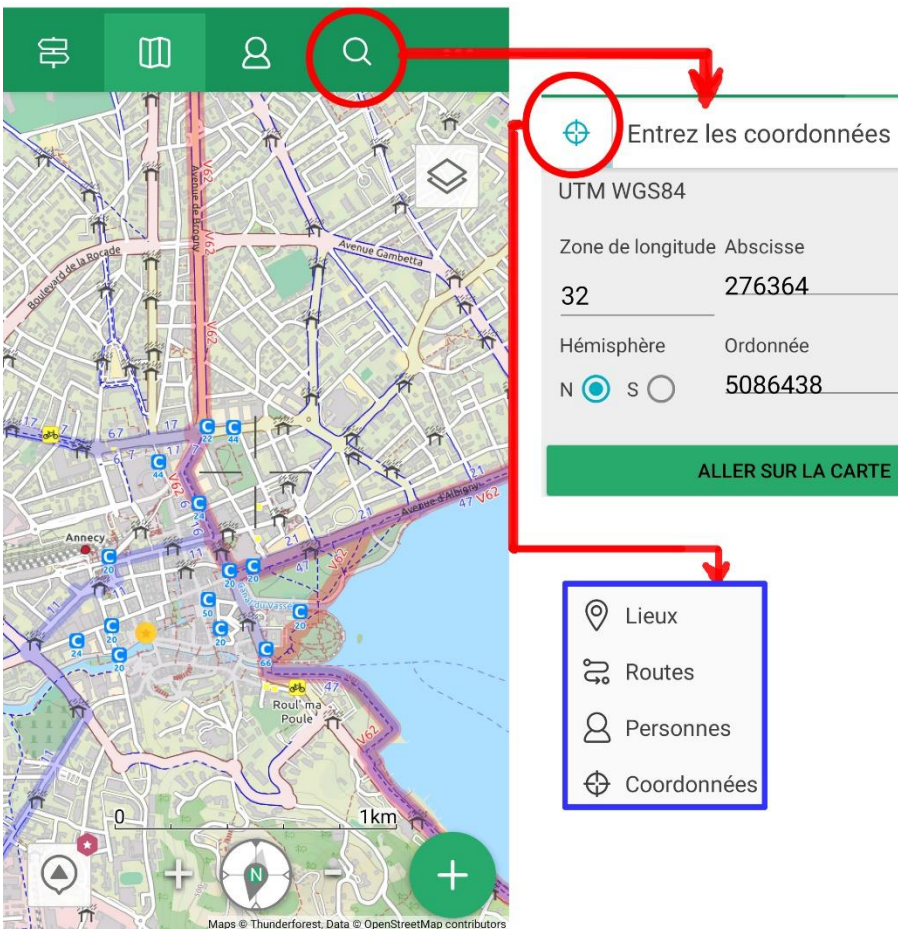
Avenue de Brogny
V62
Avenue Gambetta
Boulevard de la Rocade
17
67
6
7
17
22
44
44
6
9
V62
21
Avenue d'Albigny
47
V62
21
Annecy
20
11
20
20
11
20
50
20
20
24
20
66
47
Roul' ma Poule
V62
0
1km
N
Maps © Thunderforest, Data © OpenStreetMap contributors

Entrez les coordonnées
UTM WGS84
Zone de longitude
32
Abscisse
276364
Hémisphère
N
S
Ordonnée
5086438
ALLER SUR LA CARTE

Lieux
Routes
Personnes
Coordonnées